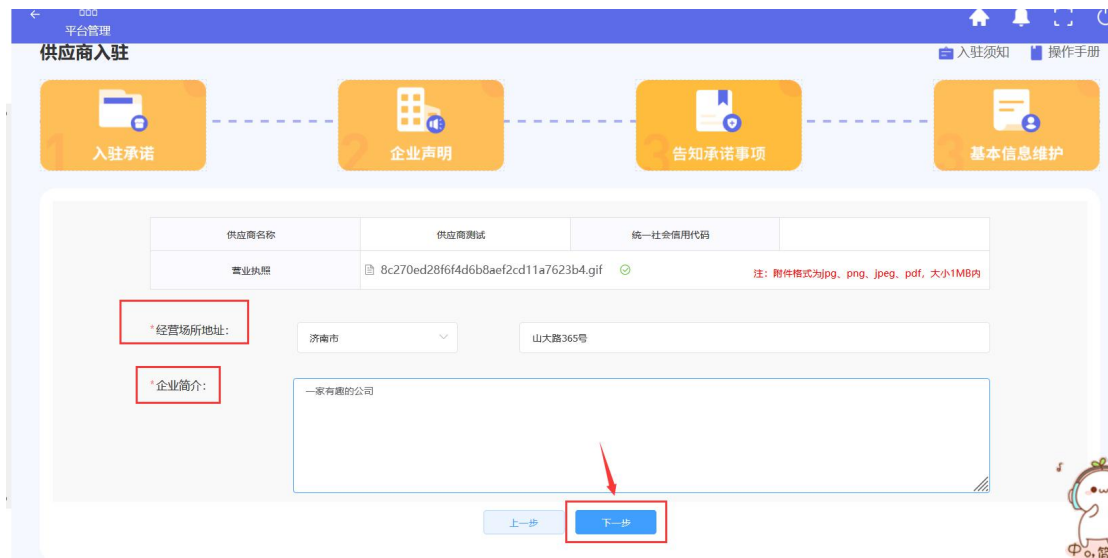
平台管理

供应商入驻

入驻须知 操作手册

1 入驻承诺

2 企业声明

3 告知承诺事项

3 基本信息维护

| 供应商名称 | 供应商测试 | 统一社会信用代码 | |
|---|---|---|---|
| 营业执照 | 8c270ed28f6f4d6b8aef2cd11a7623b4.gif | 注：附件格式为jpg、png、jpeg、pdf，大小1MB内 | |

*经营场所地址: 济南市 山大路365号

*企业简介: 一家有趣的公司

上一步 下一步

中。